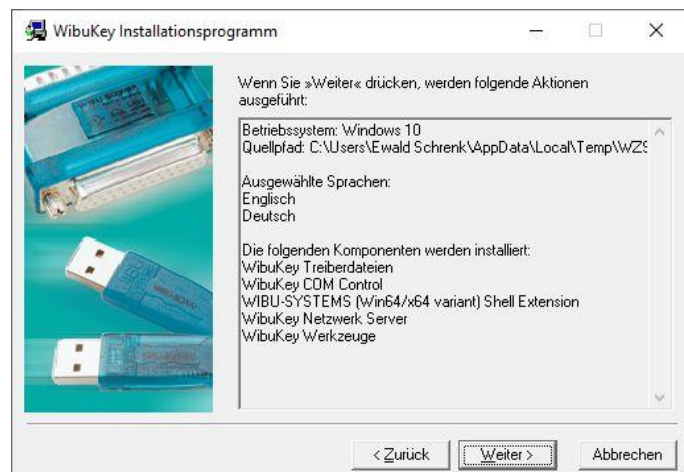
WibuKey Installationsprogramm

Wenn Sie »Weiter« drücken, werden folgende Aktionen ausgeführt:

Betriebssystem: Windows 10
Quellpfad: C:\Users\Ewald Schrenk\AppData\Local\Temp\WZ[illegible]

Ausgewählte Sprachen:
Englisch
Deutsch

Die folgenden Komponenten werden installiert:
WibuKey Treiberdateien
WibuKey COM Control
WIBU-SYSTEMS (Win64/x64 variant) Shell Extension
WibuKey Netzwerk Server
WibuKey Werkzeuge

< Zurück
Weiter >
Abbrechen